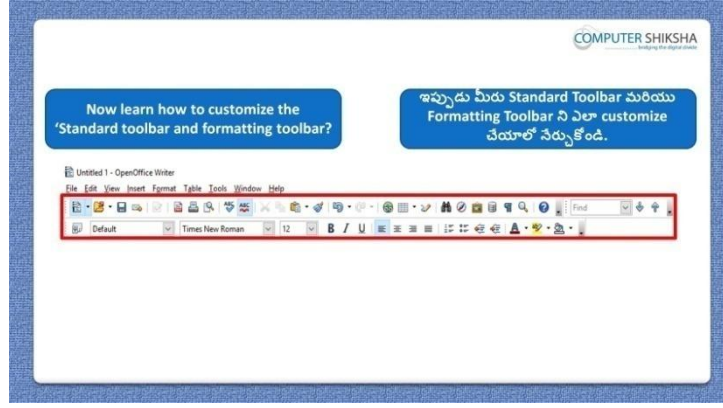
COMPUTER SHIKSHA
bridging the digital divide

Now learn how to customize the 'Standard toolbar and formatting toolbar?

ఇప్పుడు మీరు Standard Toolbar మరియు Formatting Toolbar ని ఎలా customize చేయాలో నేర్చుకోండి.

Untitled 1 - OpenOffice Writer
File Edit View Insert Format Table Tools Window Help

Find

Default
Times New Roman
12